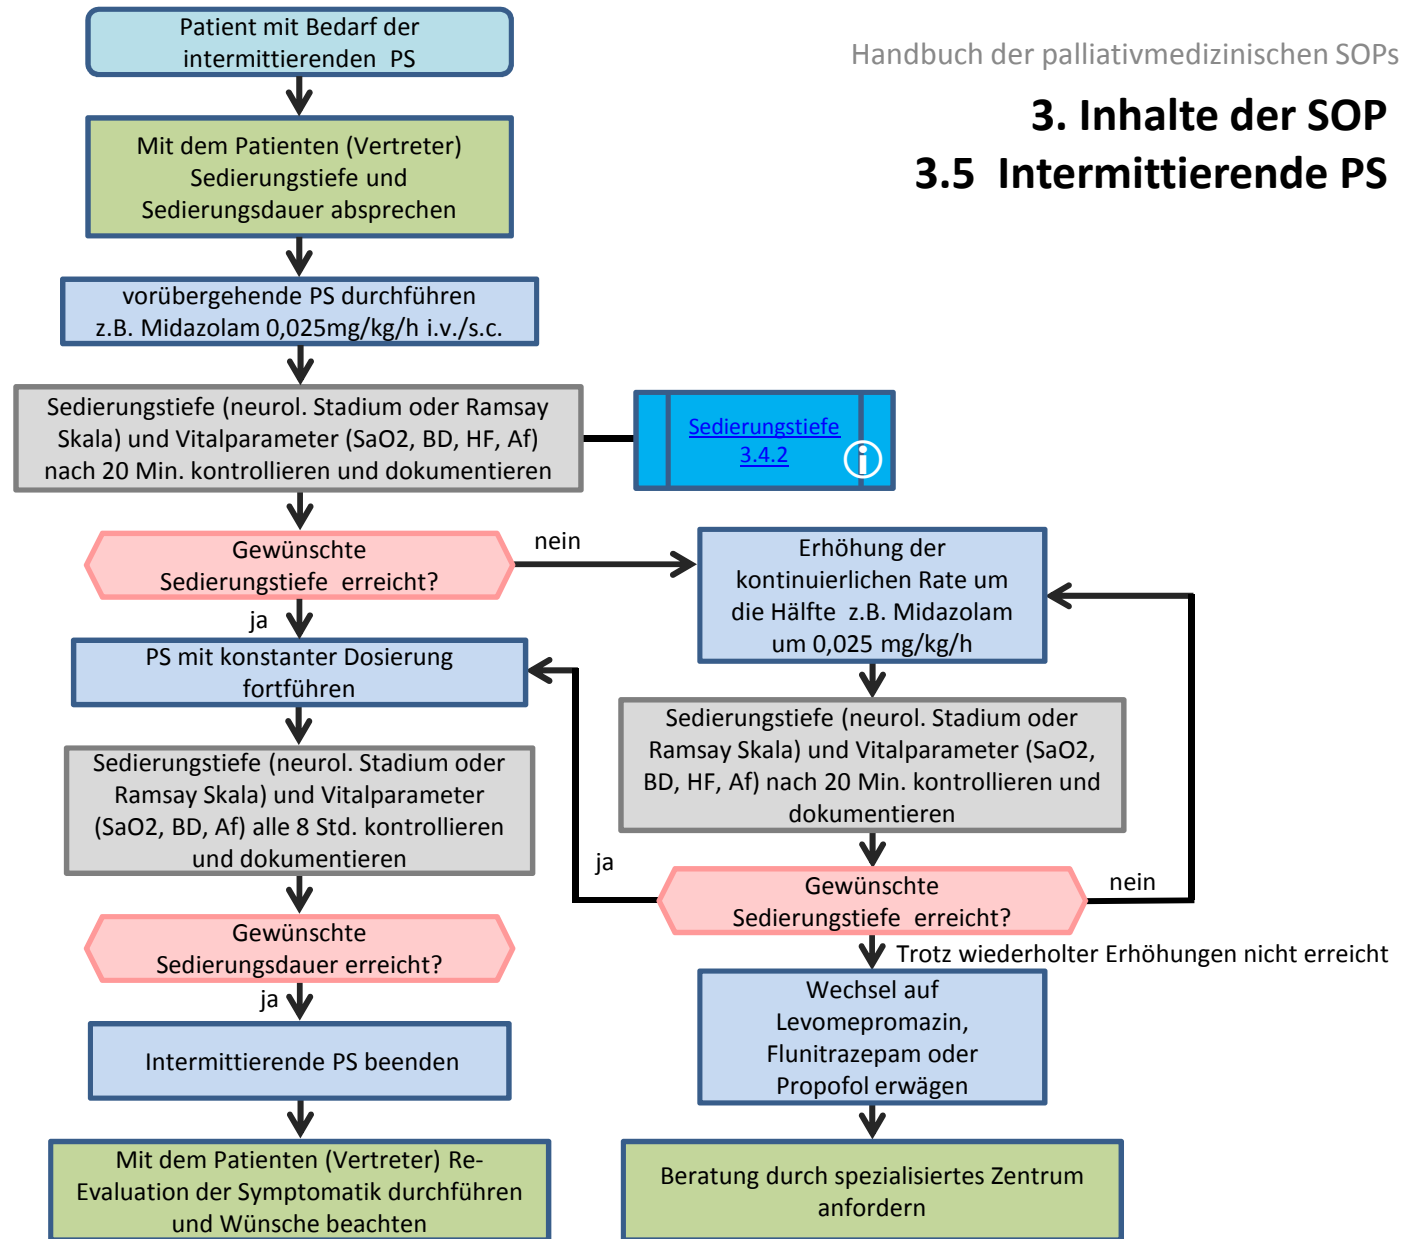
Handbuch der palliativmedizinischen SOPs

3. Inhalte der SOP
3.5 Intermittierende PS

Patient mit Bedarf der intermittierenden PS

Mit dem Patienten (Vertreter) Sedierungstiefe und Sedierungsdauer absprechen

vorübergehende PS durchführen z.B. Midazolam 0,025mg/kg/h i.v./s.c.

Sedierungstiefe (neurol. Stadium oder Ramsay Skala) und Vitalparameter (SaO2, BD, HF, Af) nach 20 Min. kontrollieren und dokumentieren

Sedierungstiefe 3.4.2

Gewünschte Sedierungstiefe erreicht?

nein

Erhöhung der kontinuierlichen Rate um die Hälfte z.B. Midazolam um 0,025 mg/kg/h

ja

PS mit konstanter Dosierung fortführen

Sedierungstiefe (neurol. Stadium oder Ramsay Skala) und Vitalparameter (SaO2, BD, HF, Af) nach 20 Min. kontrollieren und dokumentieren

Sedierungstiefe (neurol. Stadium oder Ramsay Skala) und Vitalparameter (SaO2, BD, Af) alle 8 Std. kontrollieren und dokumentieren

ja

Gewünschte Sedierungstiefe erreicht?

nein

Trotz wiederholter Erhöhungen nicht erreicht

Gewünschte Sedierungsdauer erreicht?

ja

Wechsel auf Levomepromazin, Flunitrazepam oder Propofol erwägen

Intermittierende PS beenden

Mit dem Patienten (Vertreter) Re-Evaluation der Symptomatik durchführen und Wünsche beachten

Beratung durch spezialisiertes Zentrum anfordern